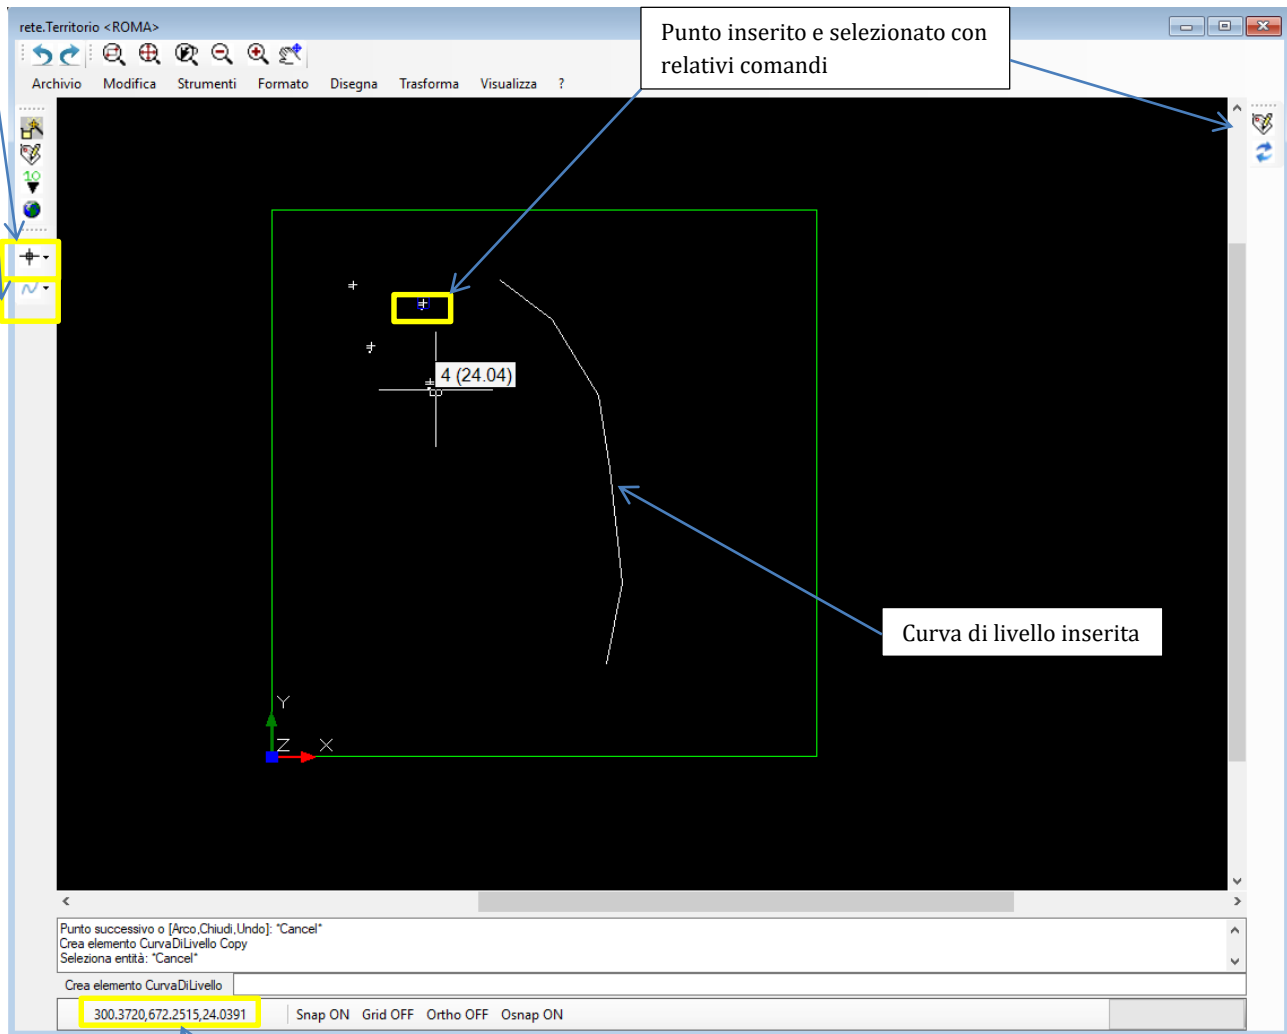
rete.Territorio <ROMA>

Punto inserito e selezionato con relativi comandi

Archivio Modifica Strumenti Formato Disegna Trasforma Visualizza ?

4 (24.04)

Curva di livello inserita

Y
Z X

Punto successivo o [Arco,Chiudi,Undo]: *Cancel*
Crea elemento CurvaDiLivello Copy
Seleziona entità: *Cancel*

Crea elemento CurvaDiLivello

300.3720,672.2515,24.0391 Snap ON Grid OFF Ortho OFF Osnap ON